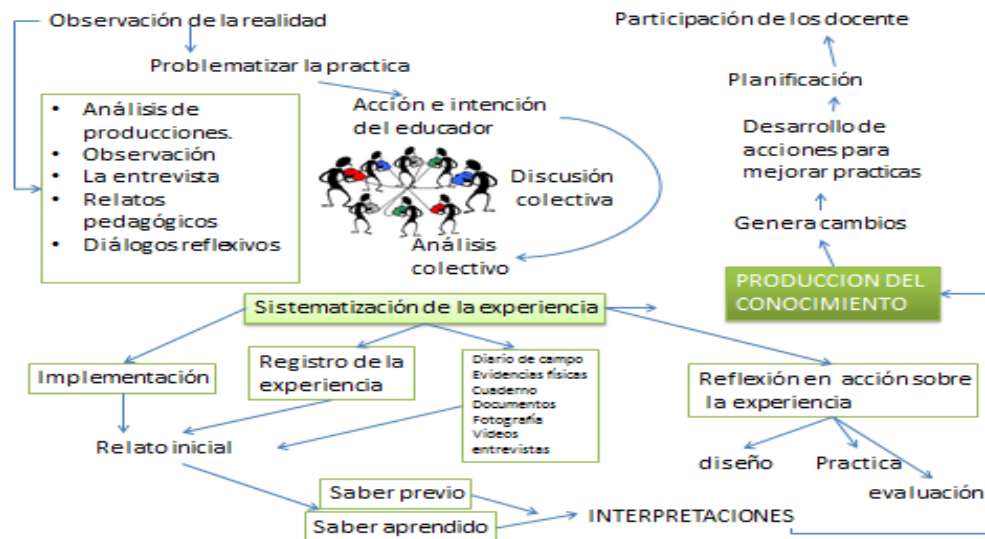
Observación de la realidad

Problematizar la practica

- Análisis de producciones.
- Observación
- La entrevista
- Relatos pedagógicos
- Diálogos reflexivos

Acción e intención del educador

Discusión colectiva

Análisis colectivo

Participación de los docente

Planificación

Desarrollo de acciones para mejorar practicas

Genera cambios

PRODUCCION DEL CONOCIMIENTO

Sistematización de la experiencia

Implementación

Registro de la experiencia

Diario de campo
Evidencias físicas
Cuaderno
Documentos
Fotografía
Videos
entrevistas

Reflexión en acción sobre la experiencia

Relato inicial

diseño

Practica

evaluación

Saber previo

Saber aprendido

INTERPRETACIONES